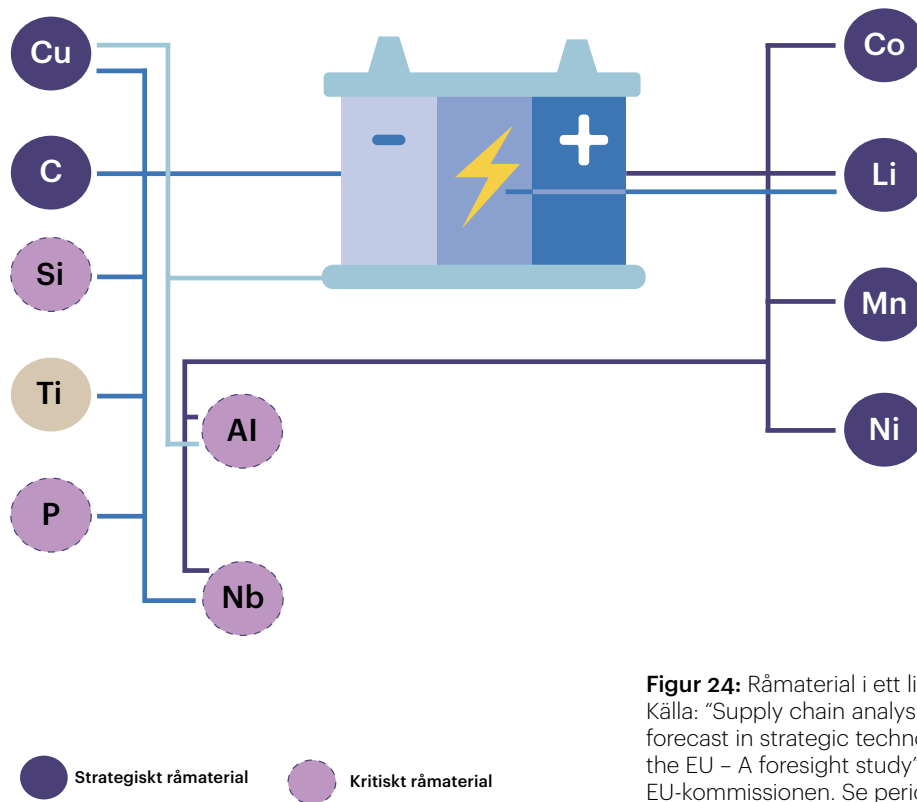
Cu

C

Si

Ti

P

Al

Nb

Co

Li

Mn

Ni

-

+

Figur 24: Råmaterial i ett li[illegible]
Källa: "Supply chain analys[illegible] forecast in strategic techn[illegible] the EU – A foresight study"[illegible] EU-kommissionen. Se peri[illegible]

Strategiskt råmaterial

Kritiskt råmaterial